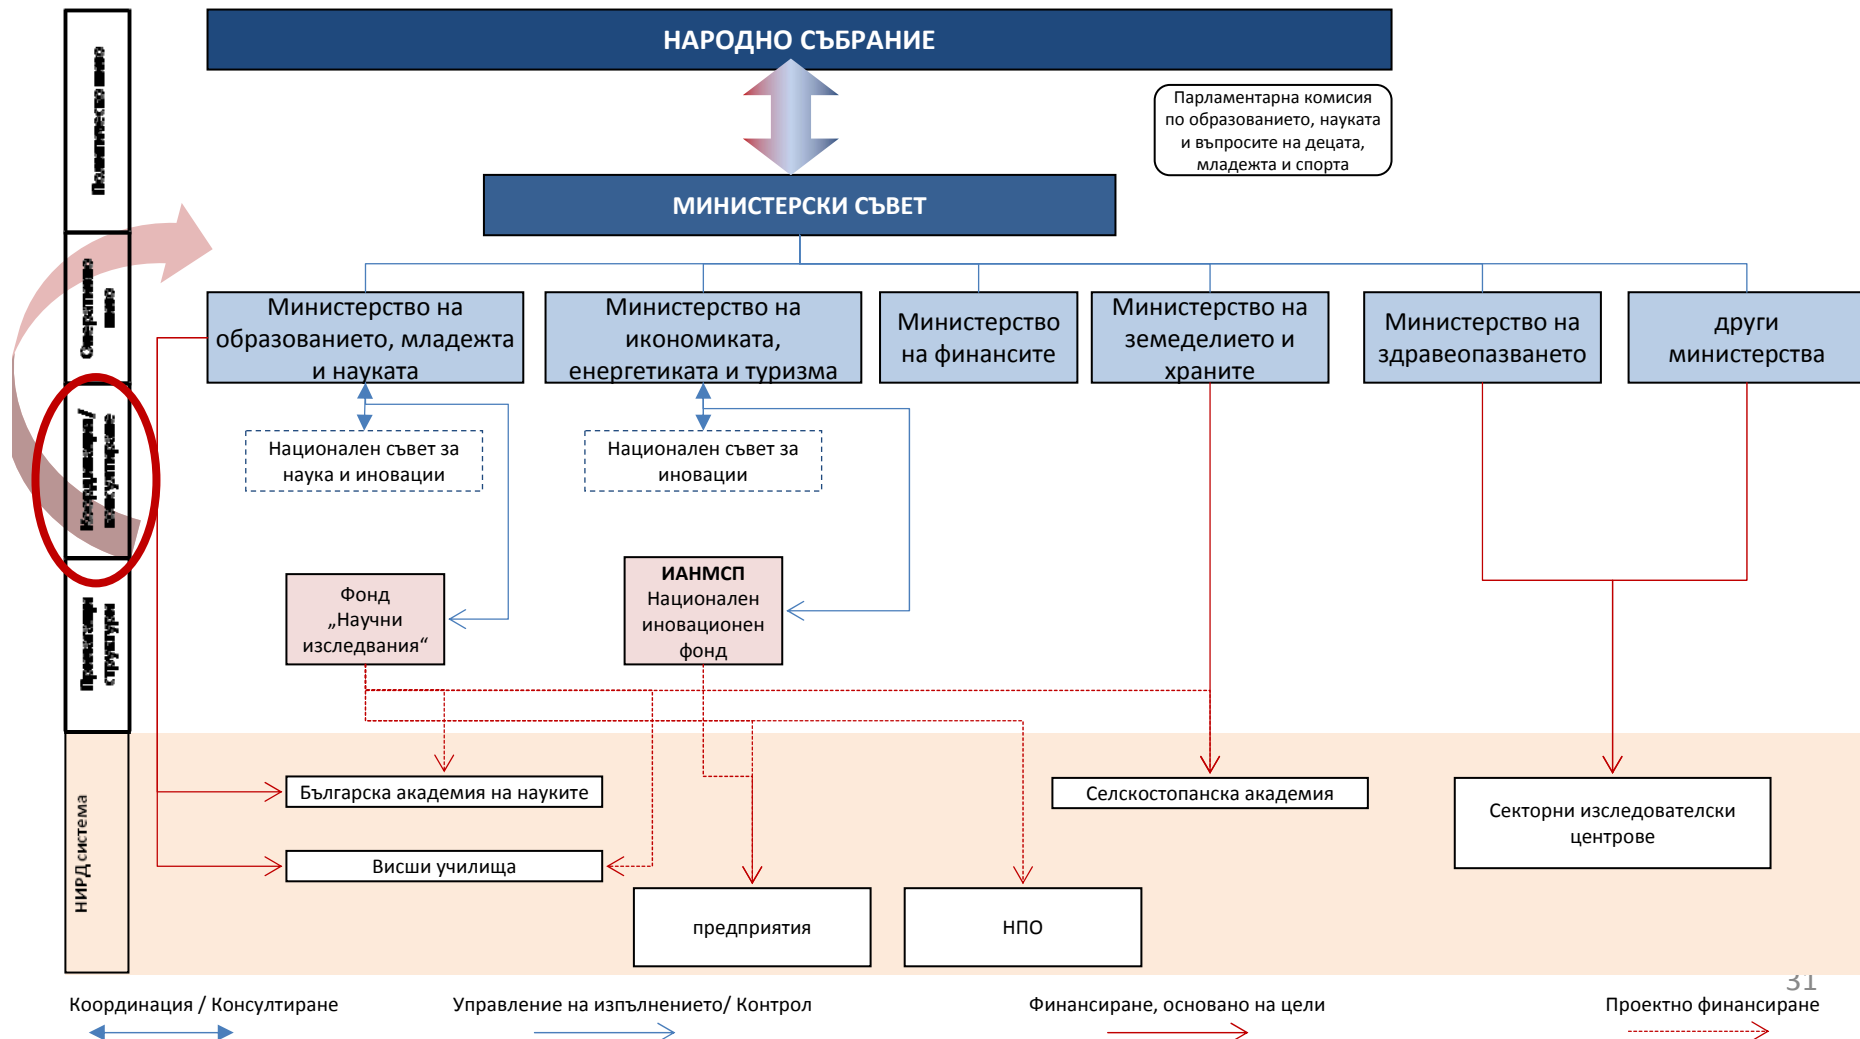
Политическо ниво

Оперативно ниво

Координиране / консултиране

Програмни структури

НИРД система

НАРОДНО СЪБРАНИЕ

Парламентарна комисия по образованието, науката и въпросите на децата, младежта и спорта

МИНИСТЕРСКИ СЪВЕТ

Министерство на образованието, младежта и науката

Министерство на икономиката, енергетиката и туризма

Министерство на финансите

Министерство на земеделието и храните

Министерство на здравеопазването

други министерства

Национален съвет за наука и иновации

Национален съвет за иновации

Фонд „Научни изследвания“

ИАНМСП Национален иновационен фонд

Българска академия на науките

Висши училища

предприятия

НПО

Селскостопанска академия

Секторни изследователски центрове

31

Координация / Консултиране

Управление на изпълнението/ Контрол

Финансиране, основано на цели

Проектно финансиране